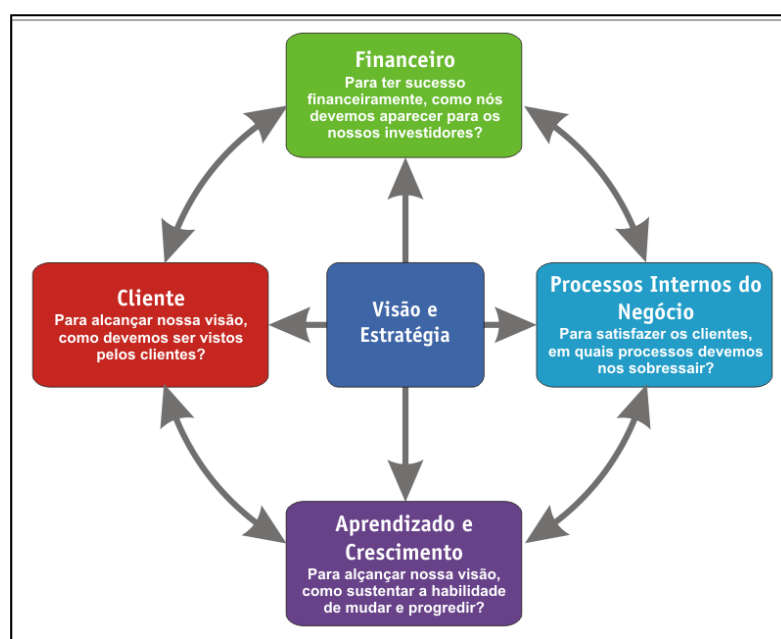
Financeiro
Para ter sucesso financeiramente, como nós devemos aparecer para os nossos investidores?

Cliente
Para alcançar nossa visão, como devemos ser vistos pelos clientes?

Visão e Estratégia

Processos Internos do Negócio
Para satisfazer os clientes, em quais processos devemos nos sobressair?

Aprendizado e Crescimento
Para alçançar nossa visão, como sustentar a habilidade de mudar e progredir?